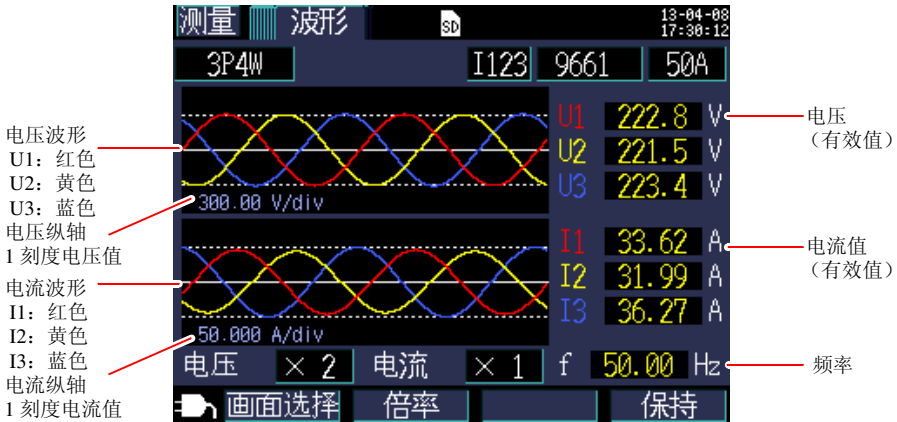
测量 波形 SD 13-04-08 17:30:12

3P4W I123 9661 50A

电压波形
U1：红色
U2：黄色
U3：蓝色

300.00 V/div

电压纵轴
1 刻度电压值

U1 222.8 V
U2 221.5 V
U3 223.4 V

电压
（有效值）

电流波形
I1：红色
I2：黄色
I3：蓝色

50.000 A/div

电流纵轴
1 刻度电流值

I1 33.62 A
I2 31.99 A
I3 36.27 A

电流值
（有效值）

电压 × 2 电流 × 1 f 50.00 Hz

频率

画面选择 倍率 保持